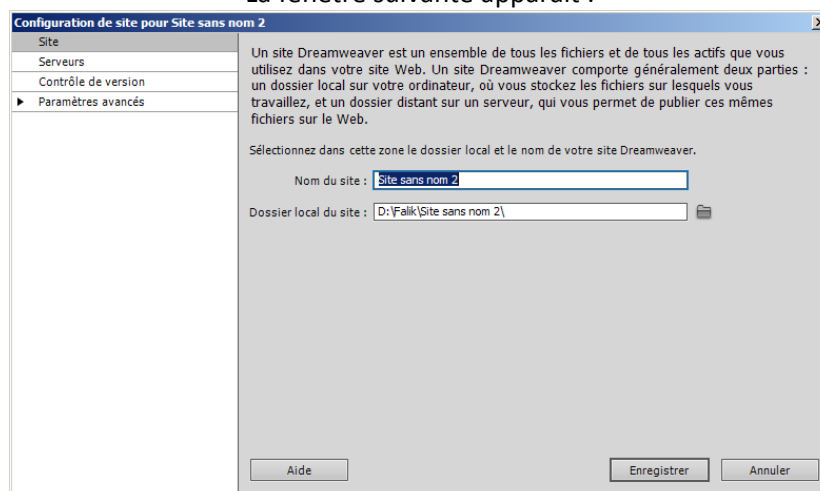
La fenêtre suivante apparaît :

Configuration de site pour Site sans nom 2

Site
Serveurs
Contrôle de version
Paramètres avancés

Un site Dreamweaver est un ensemble de tous les fichiers et de tous les actifs que vous utilisez dans votre site Web. Un site Dreamweaver comporte généralement deux parties : un dossier local sur votre ordinateur, où vous stockez les fichiers sur lesquels vous travaillez, et un dossier distant sur un serveur, qui vous permet de publier ces mêmes fichiers sur le Web.

Sélectionnez dans cette zone le dossier local et le nom de votre site Dreamweaver.

Nom du site : Site sans nom 2

Dossier local du site : D:\Falik\Site sans nom 2\

Aide

Enregistrer

Annuler